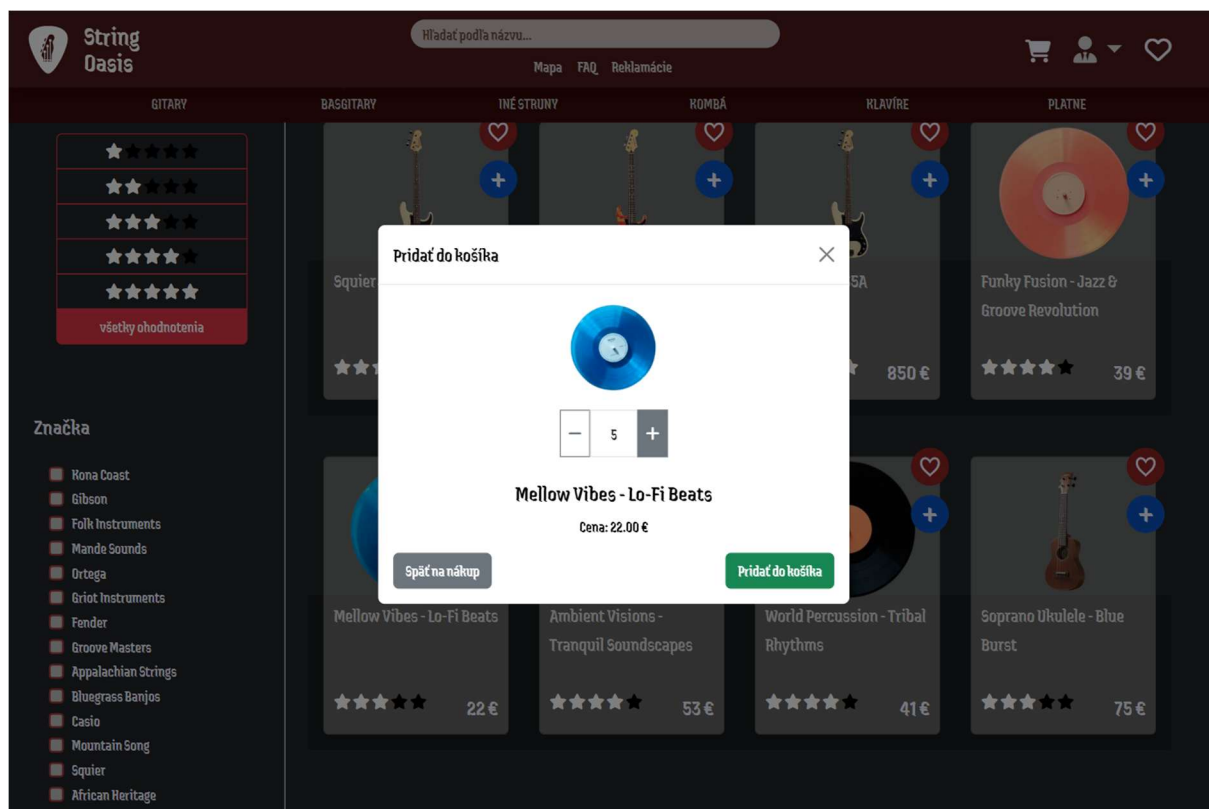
String Oasis

Hľadať podľa názvu...

Mapa FAQ Reklamácie

GITARY BASGITARY INÉ STRUNY KOMBÁ KLAVÍRE PLATNE

všetky ohodnotenia

Značka

Kona Coast
Gibson
Folk Instruments
Mande Sounds
Ortega
Griot Instruments
Fender
Groove Masters
Appalachian Strings
Bluegrass Banjos
Casio
Mountain Song
Squier
African Heritage

Squier

5A

850 €

Funky Fusion - Jazz & Groove Revolution

39 €

Pridať do košíka

5

Mellow Vibes - Lo-Fi Beats

Cena: 22.00 €

Späť na nákup

Pridať do košíka

Mellow Vibes - Lo-Fi Beats

22 €

Ambient Visions - Tranquil Soundscapes

53 €

World Percussion - Tribal Rhythms

41 €

Soprano Ukulele - Blue Burst

75 €